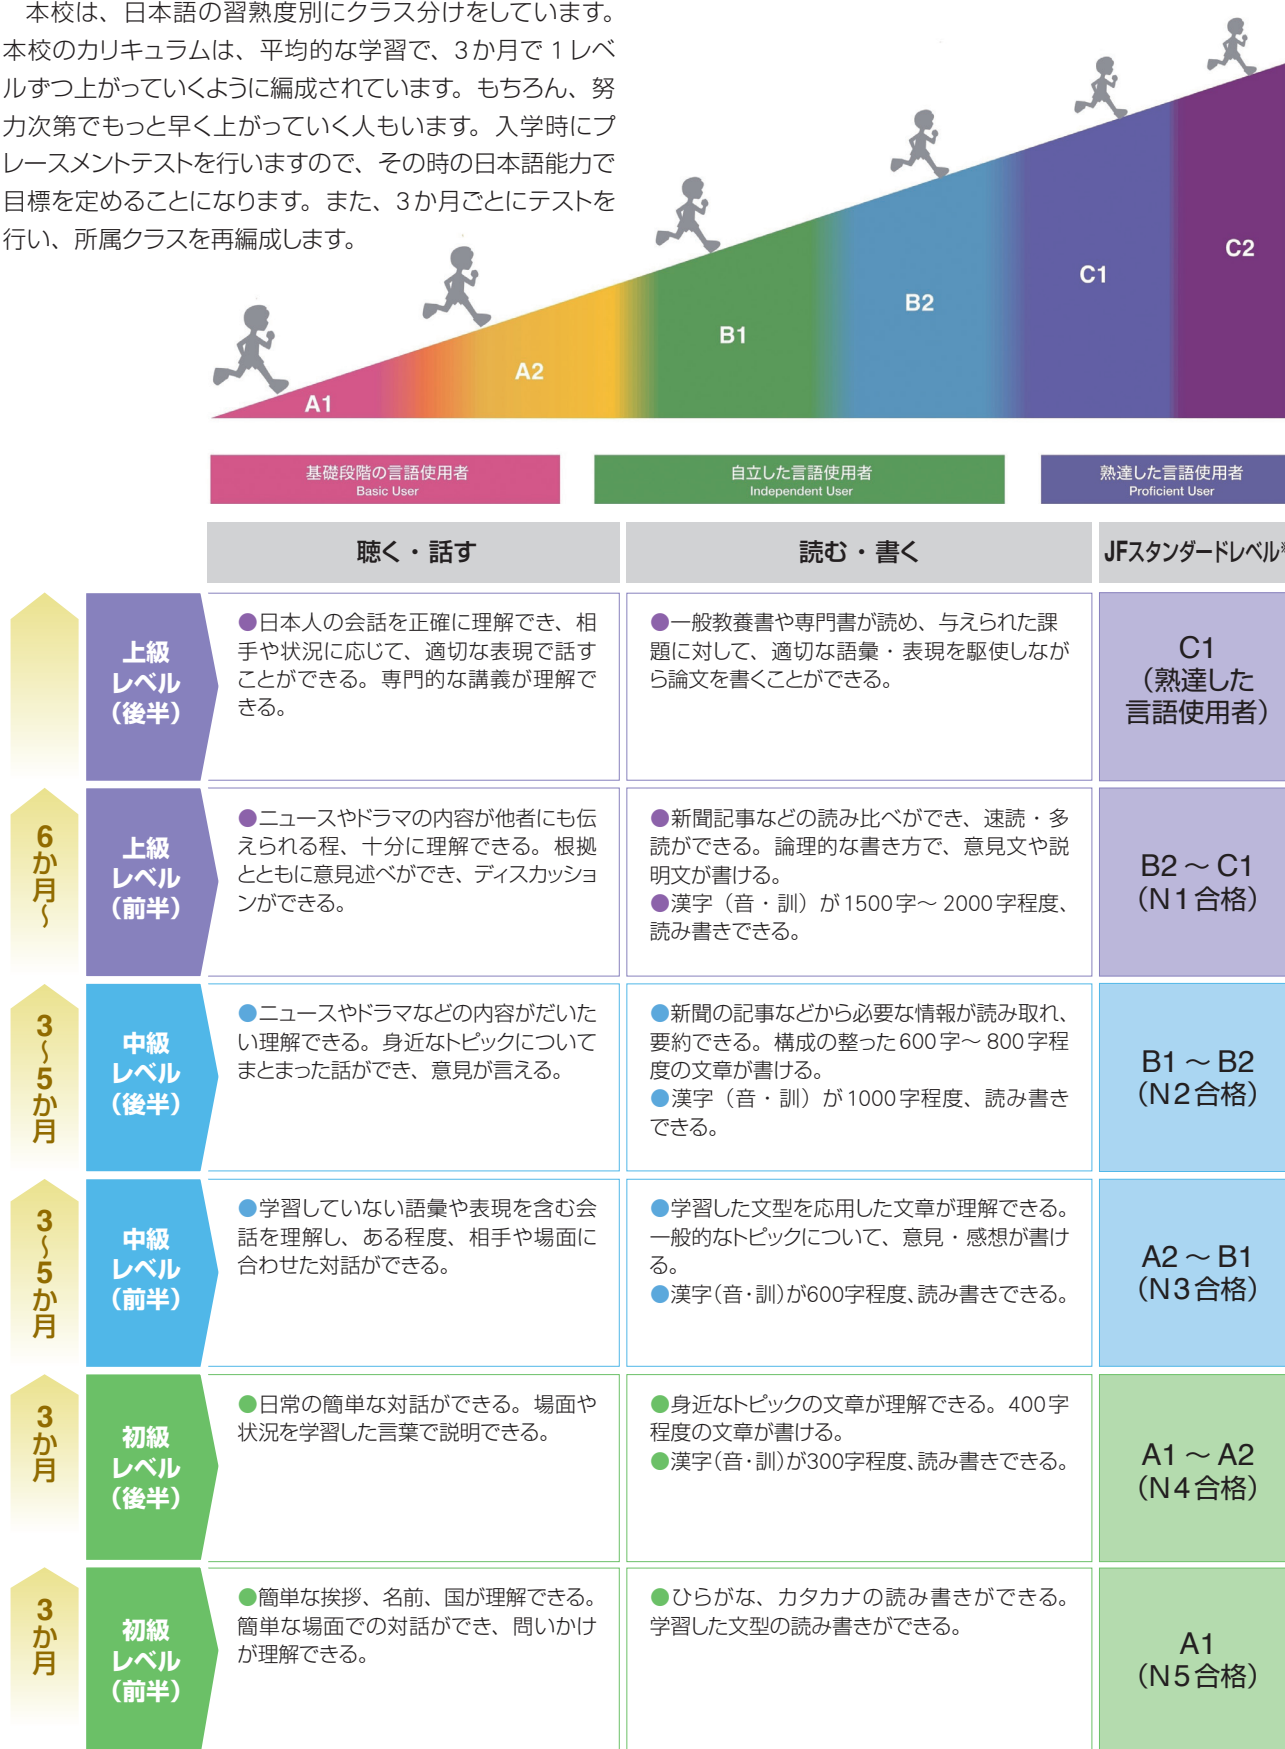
本校は、日本語の習熟度別にクラス分けをしています。本校のカリキュラムは、平均的な学習で、3か月で1レベルずつ上がっていくように編成されています。もちろん、努力次第でもっと早く上がっていく人もいます。入学時にプレースメントテストを行いますので、その時の日本語能力で目標を定めることになります。また、3か月ごとにテストを行い、所属クラスを再編成します。

A1
A2
B1
B2
C1
C2

基礎段階の言語使用者
Basic User

自立した言語使用者
Independent User

熟達した言語使用者
Proficient User

| | | 聴く・話す | 読む・書く | JFスタンダードレベル |
|---|---|---|---|---|
| | 上級レベル（後半） | ●日本人の会話を正確に理解でき、相手や状況に応じて、適切な表現で話すことができる。専門的な講義が理解できる。 | ●一般教養書や専門書が読め、与えられた課題に対して、適切な語彙・表現を駆使しながら論文を書くことができる。 | C1（熟達した言語使用者） |
| 6か月～ | 上級レベル（前半） | ●ニュースやドラマの内容が他者にも伝えられる程、十分に理解できる。根拠とともに意見述べができ、ディスカッションができる。 | ●新聞記事などの読み比べができ、速読・多読ができる。論理的な書き方で、意見文や説明文が書ける。●漢字（音・訓）が1500字～2000字程度、読み書きできる。 | B2～C1（N1合格） |
| 3～5か月 | 中級レベル（後半） | ●ニュースやドラマなどの内容がだいたい理解できる。身近なトピックについてまとまった話ができ、意見が言える。 | ●新聞の記事などから必要な情報が読み取れ、要約できる。構成の整った600字～800字程度の文章が書ける。●漢字（音・訓）が1000字程度、読み書きできる。 | B1～B2（N2合格） |
| 3～5か月 | 中級レベル（前半） | ●学習していない語彙や表現を含む会話を理解し、ある程度、相手や場面に合わせた対話ができる。 | ●学習した文型を応用した文章が理解できる。一般的なトピックについて、意見・感想が書ける。●漢字（音・訓）が600字程度、読み書きできる。 | A2～B1（N3合格） |
| 3か月 | 初級レベル（後半） | ●日常の簡単な対話ができる。場面や状況を学習した言葉で説明できる。 | ●身近なトピックの文章が理解できる。400字程度の文章が書ける。●漢字（音・訓）が300字程度、読み書きできる。 | A1～A2（N4合格） |
| 3か月 | 初級レベル（前半） | ●簡単な挨拶、名前、国が理解できる。簡単な場面での対話ができ、問いかけが理解できる。 | ●ひらがな、カタカナの読み書きができる。学習した文型の読み書きができる。 | A1（N5合格） |